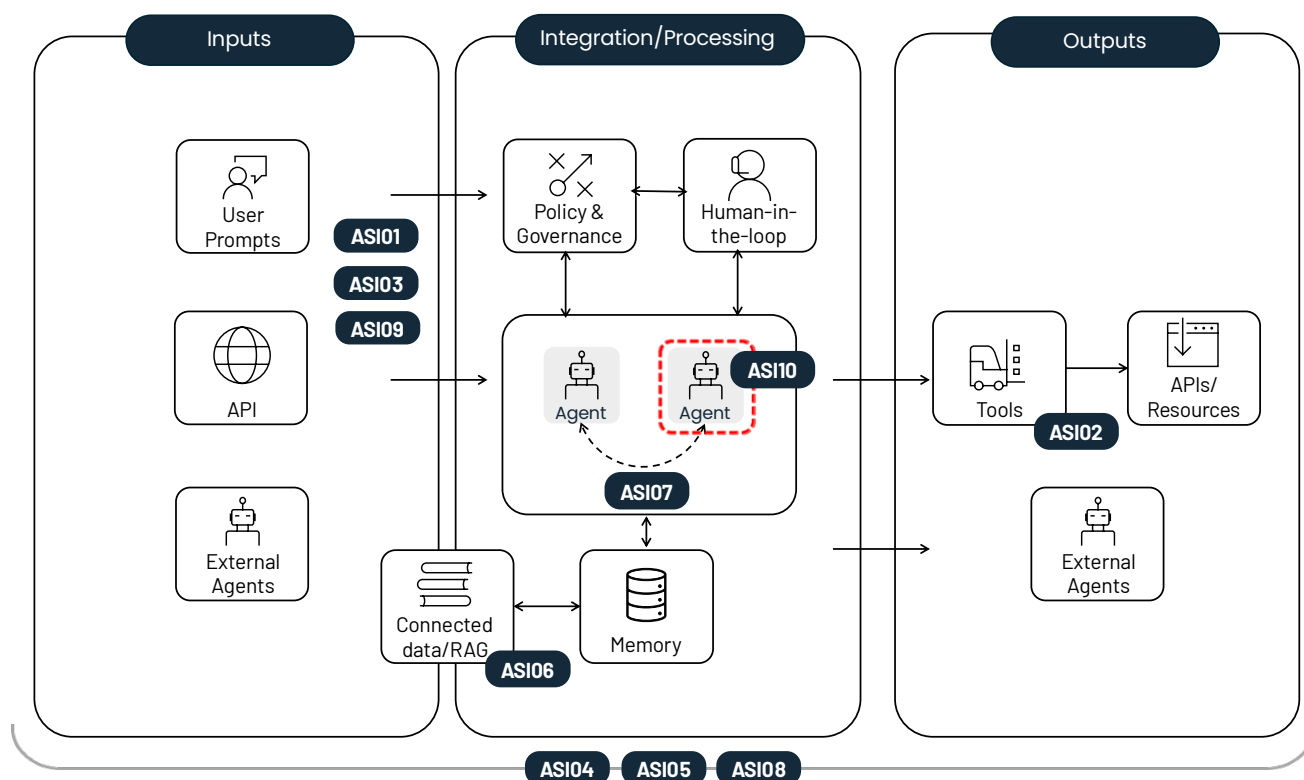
Inputs

User Prompts

ASI01

ASI03

ASI09

API

External Agents

Integration/Processing

Policy & Governance

Human-in-the-loop

Agent

Agent

ASI10

ASI07

Connected data/RAG

ASI06

Memory

Outputs

Tools

ASI02

APIs/ Resources

External Agents

ASI04

ASI05

ASI08